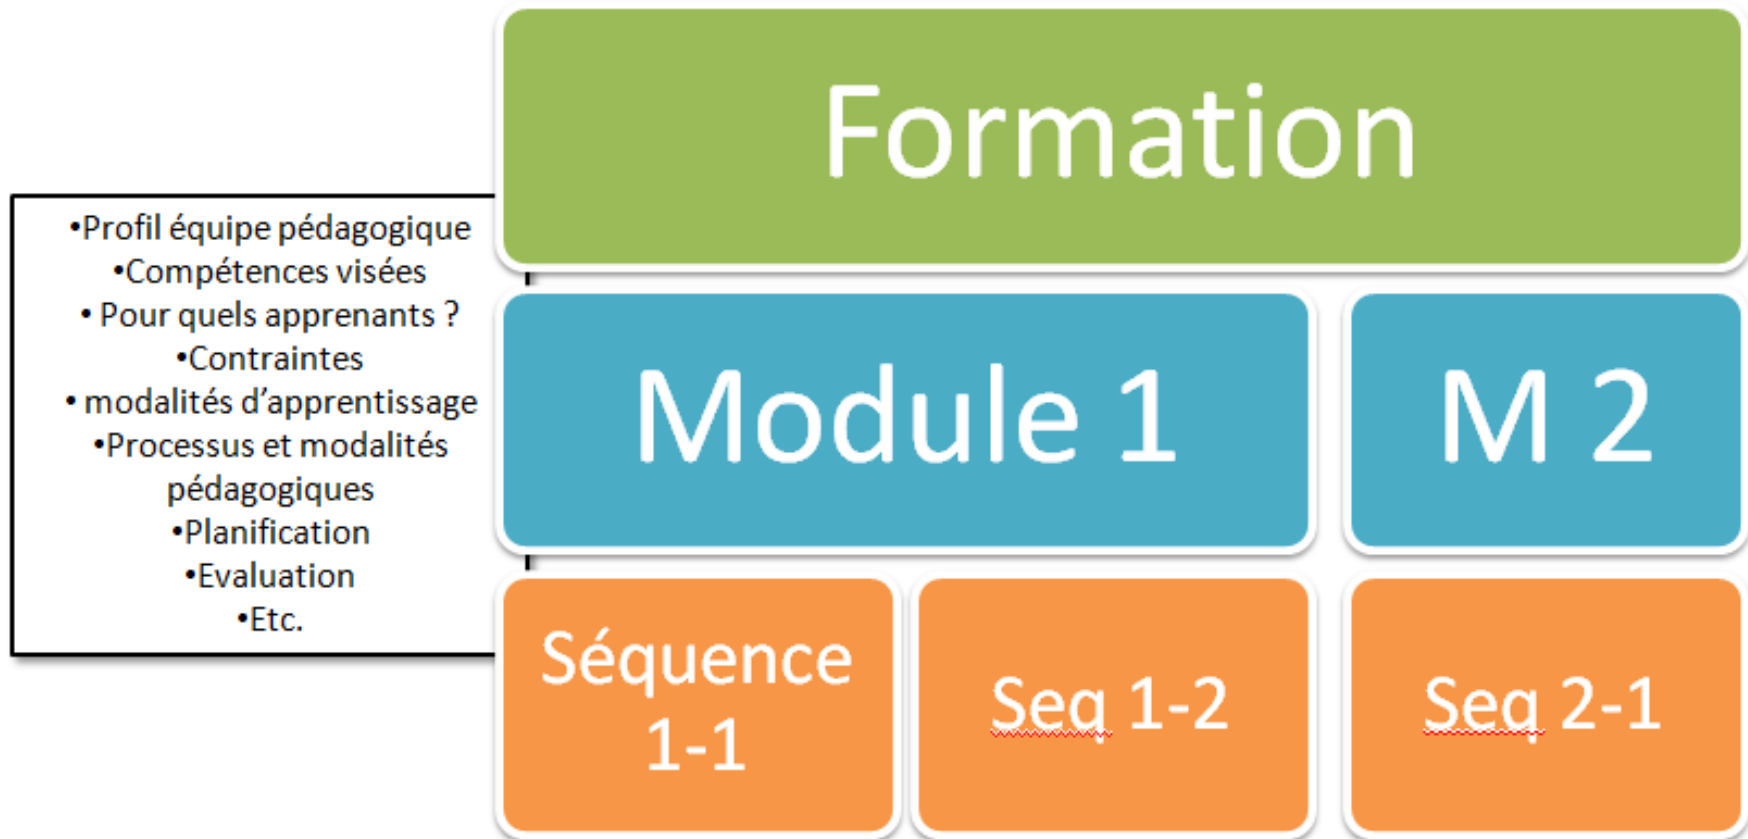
•Profil équipe pédagogique
•Compétences visées
• Pour quels apprenants ?
•Contraintes
• modalités d'apprentissage
•Processus et modalités pédagogiques
•Planification
•Evaluation
•Etc.

Formation

Module 1

M 2

Séquence 1-1

Seq 1-2

Seq 2-1